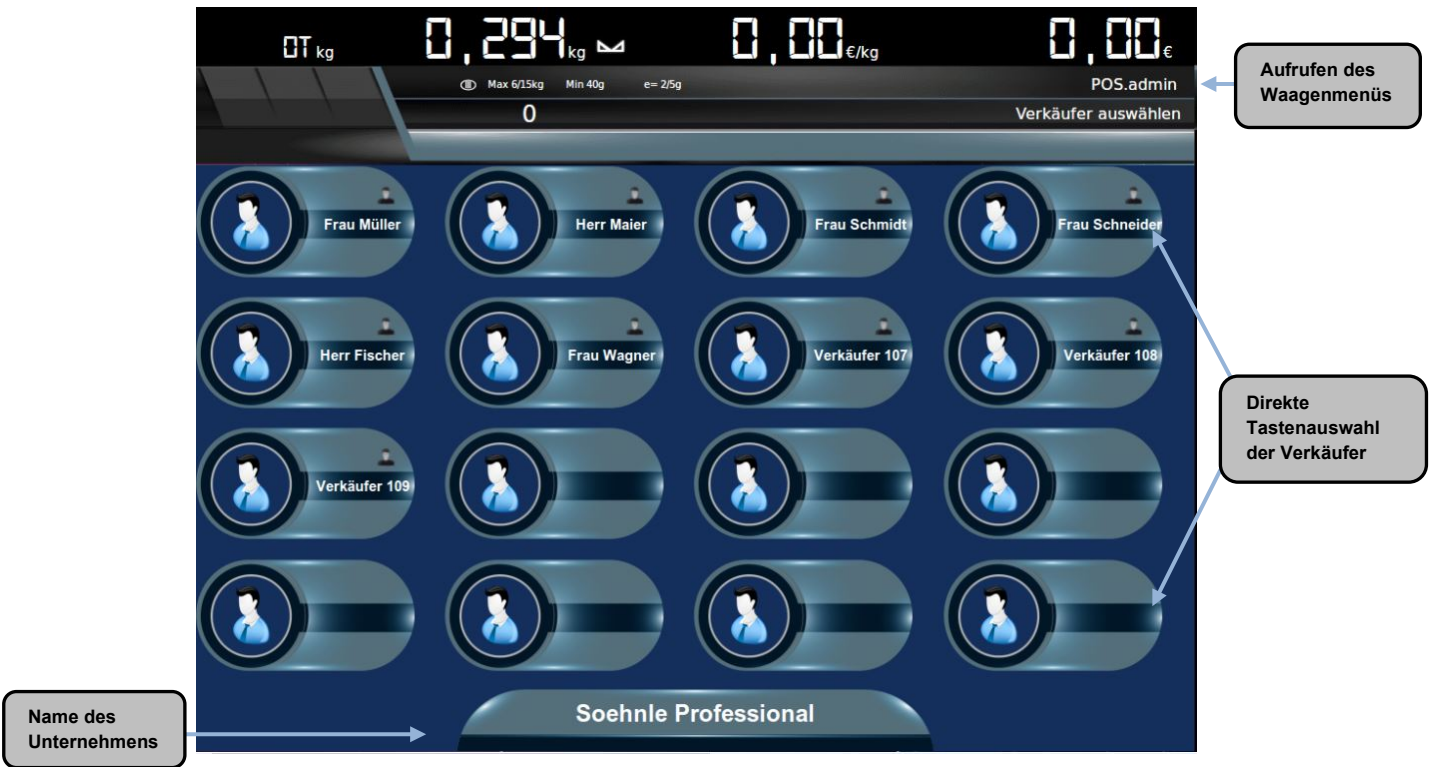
0T kg

0,294 kg

0,00 €/kg

0,00 €

Max 6/15kg Min 40g e= 2/5g

POS.admin

0

Verkäufer auswählen

Aufrufen des Waagenmenüs

Frau Müller

Herr Maier

Frau Schmidt

Frau Schneider

Herr Fischer

Frau Wagner

Verkäufer 107

Verkäufer 108

Verkäufer 109

Direkte Tastenauswahl der Verkäufer

Soehnle Professional

Name des Unternehmens